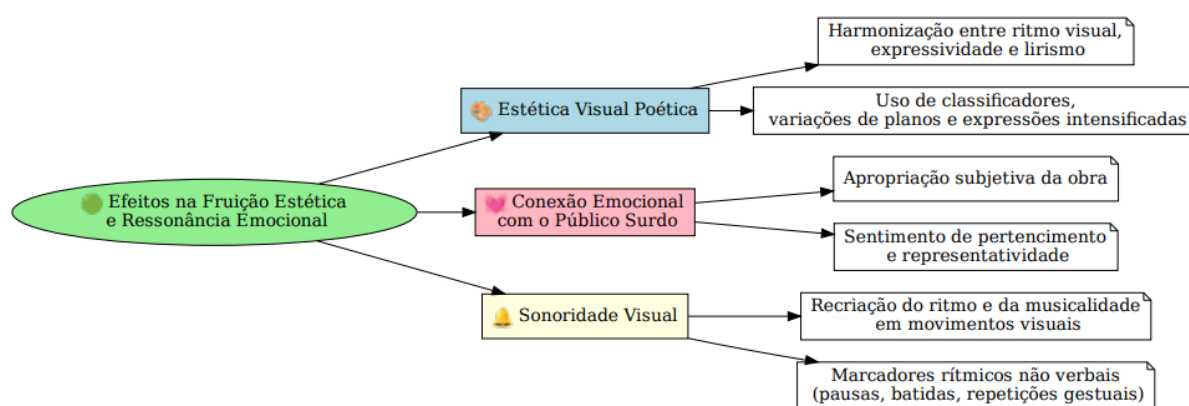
Efeitos na Fruição Estética e Ressonância Emocional

Estética Visual Poética

Harmonização entre ritmo visual, expressividade e lirismo

Uso de classificadores, variações de planos e expressões intensificadas

Conexão Emocional com o Público Surdo

Apropriação subjetiva da obra

Sentimento de pertencimento e representatividade

Sonoridade Visual

Recriação do ritmo e da musicalidade em movimentos visuais

Marcadores rítmicos não verbais (pausas, batidas, repetições gestuais)